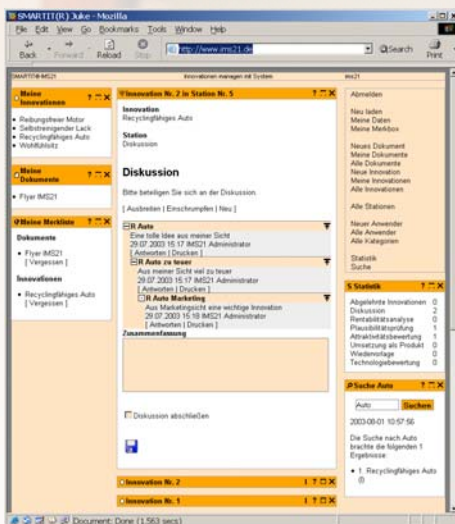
SMARTIT(R) Juke - Mozilla

File Edit View Go Bookmarks Tools Window Help

Back Forward Reload Stop http://www.ims21.de Search Print

SMARTIT-IMS21 Innovationen managen mit System ims21

Meine Innovationen ? ⌃ X

• Reibungsfreier Motor
• Selbstreinigender Lack
• Recyclingfähiges Auto
• Wohlfühlsitz

Meine Dokumente ? ⌃ X

• Flyer IMS21

Meine Merkliste ? ⌃ X

Dokumente

• Flyer IMS21
[ Vergessen ]

Innovationen

• Recyclingfähiges Auto
[ Vergessen ]

Innovation Nr. 2 in Station Nr. 5 ? ⌃ X

Innovation
Recyclingfähiges Auto

Station
Diskussion

Diskussion

Bitte beteiligen Sie sich an der Diskussion.

[ Ausbreiten | Einschrumpfen | Neu ]

R Auto
Eine tolle Idee aus meiner Sicht
29.07.2003 15:17 IMS21 Administrator
[ Antworten | Drucken ]

R Auto zu teuer
Aus meiner Sicht viel zu teuer
29.07.2003 15:17 IMS21 Administrator
[ Antworten | Drucken ]

R Auto Marketing
Aus Marketingsicht eine wichtige Innovation
29.07.2003 15:18 IMS21 Administrator
[ Antworten | Drucken ]

Zusammenfassung

Diskussion abschließen

Innovation Nr. 2 ? ⌃ X

Innovation Nr. 1 ? ⌃ X

Abmelden

Neu laden
Meine Daten
Meine Merkbox

Neues Dokument
Meine Dokumente
Alle Dokumente
Neue Innovation
Meine Innovationen
Alle Innovationen

Alle Stationen

Neuer Anwender
Alle Anwender
Alle Kategorien

Statistik
Suche

Statistik ? ⌃ X

| | |
|---|---|
| Abgelehnte Innovationen | 0 |
| Diskussion | 2 |
| Rentabilitätsanalyse | 0 |
| Plausibilitätsprüfung | 1 |
| Attraktivitätsbewertung | 1 |
| Umsetzung als Produkt | 0 |
| Wiedervorlage | 0 |
| Technologiebewertung | 0 |

Suche Auto ? ⌃ X

Auto Suchen

2003-08-01 10:57:56

Die Suche nach Auto brachte die folgenden 1 Ergebnisse

• 1. Recyclingfähiges Auto (I)

Document: Done (1.563 secs)